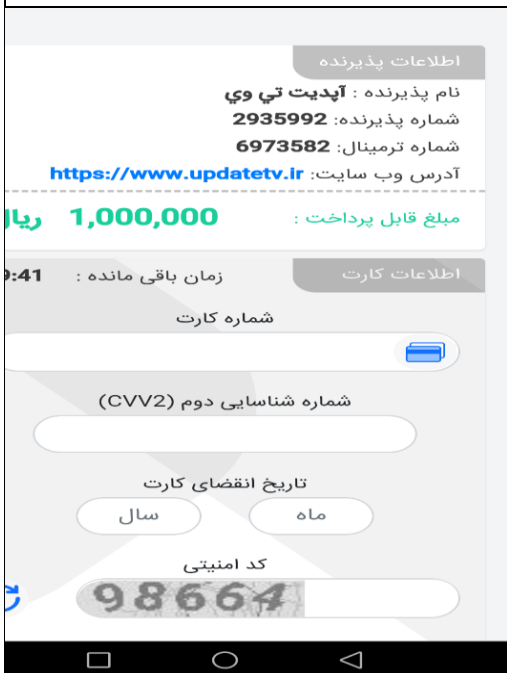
اطلاعات پذیرنده

نام پذیرنده : آپدیت تي وي

شماره پذیرنده: 2935992

شماره ترمینال: 6973582

آدرس وب سایت: https://www.updatetv.ir

مبلغ قابل پرداخت : 1,000,000 ریا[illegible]

اطلاعات کارت

زمان باقی مانده : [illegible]:41

شماره کارت

شماره شناسایی دوم (CVV2)

تاریخ انقضای کارت

ماه

سال

کد امنیتی

98664